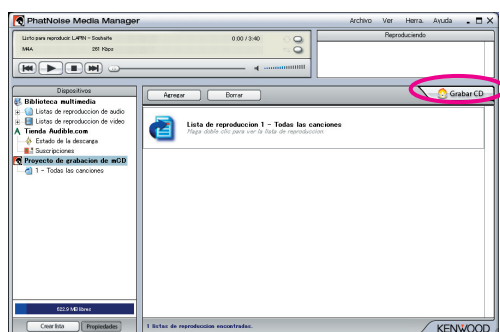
PhatNoise Media Manager

Archivo Ver Herra. Ayuda

Listo para reproducir LAPIN – Sochalite 0.00 / 3:40

M4A 261 Kbps

Reproduciendo

Dispositivos

Biblioteca multimedia

Listas de reproduccion de audio

Listas de reproduccion de video

Tienda Audible.com

Estado de la descarga

Suscripciones

Proyecto de grabacion de mCD

1 – Todas las canciones

Agregar

Borrar

Grabar CD

Lista de reproduccion 1 – Todas las canciones

Haga doble clic para ver la lista de reproduccion

622.9 MB libres

Crear lista

Propiedades

1 listas de reproduccion encontradas.

KENWOOD